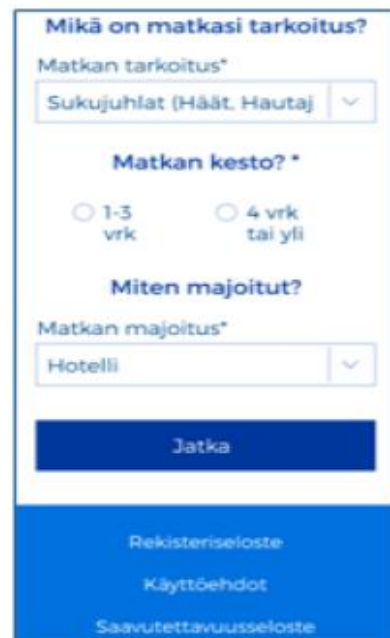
Mikä on matkasi tarkoitus?

Matkan tarkoitus*

Sukujuhlat (Häät, Hautaj

Matkan kesto? *

1-3 vrk

4 vrk tai yli

Miten majoitut?

Matkan majoitus*

Hotelli

Jatka

Rekisteriseloste

Käyttöehdot

Saavutettavuusseloste